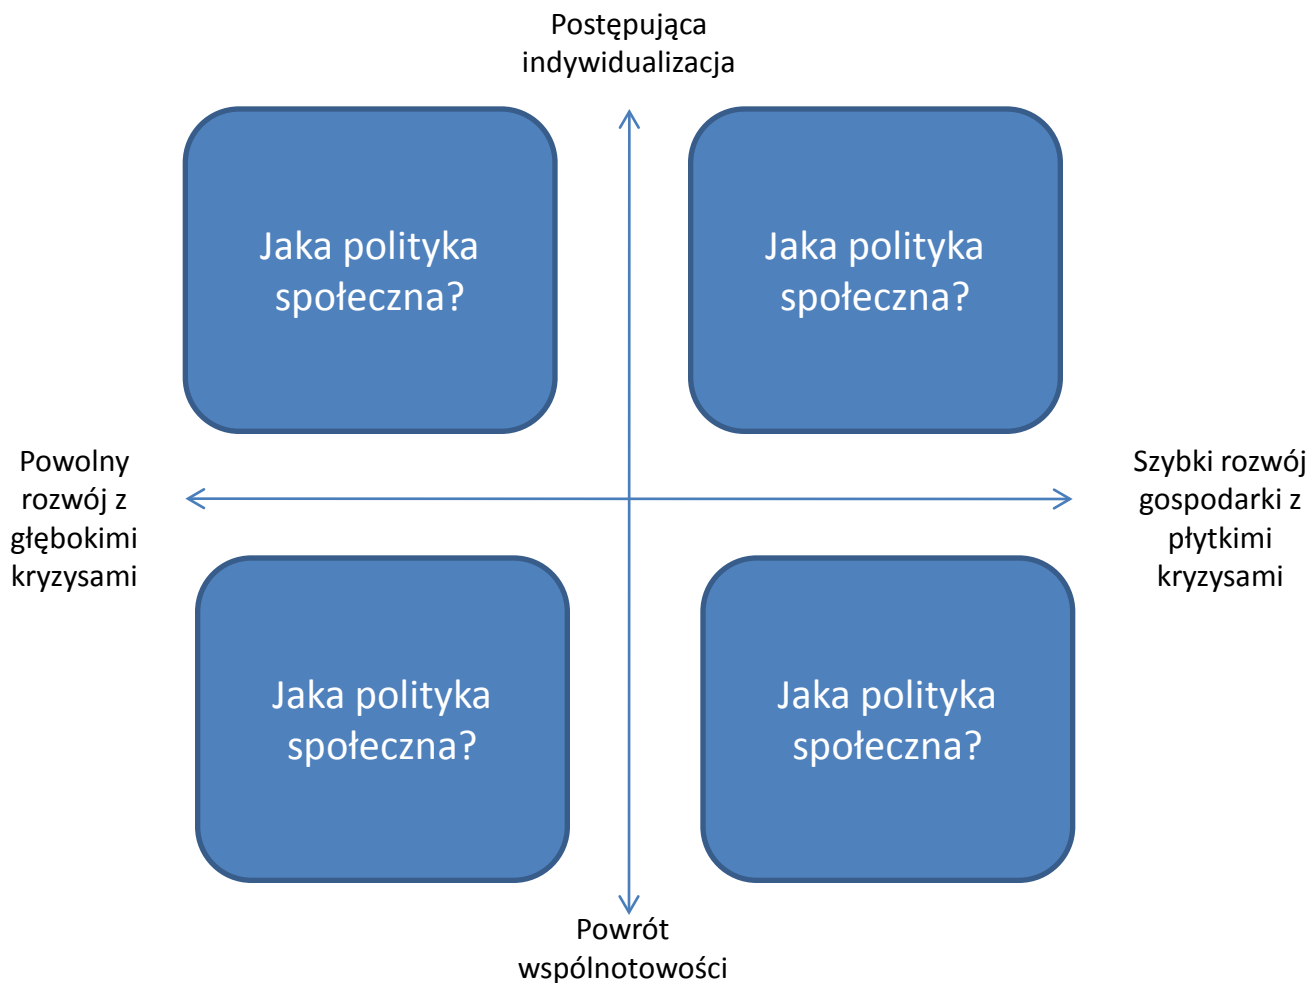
Postępująca indywidualizacja

Jaka polityka społeczna?

Jaka polityka społeczna?

Powolny rozwój z głębokimi kryzysami

Szybki rozwój gospodarki z płytkimi kryzysami

Jaka polityka społeczna?

Jaka polityka społeczna?

Powrót wspólnotowości